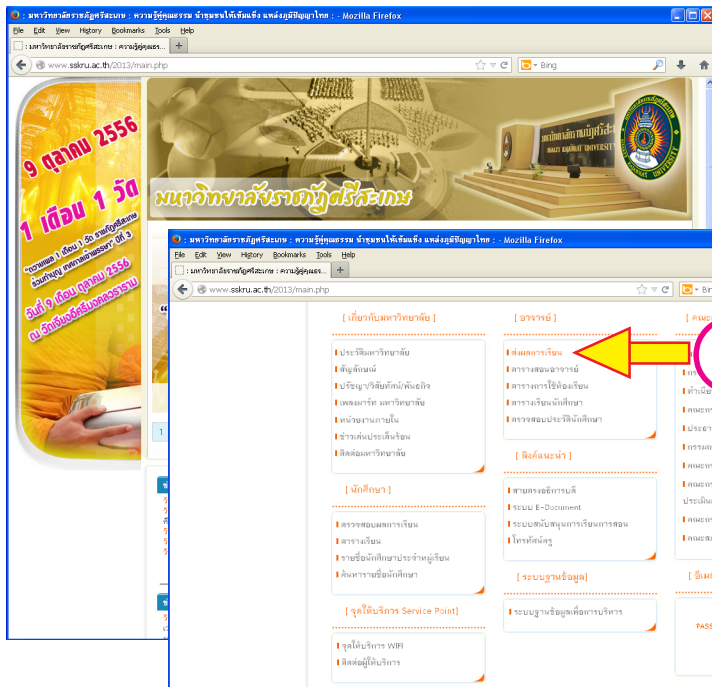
: มหาวิทยาลัยราชภัฏศรีสะเกษ : ความรู้คู่คุณธรรม นำชุมชนให้เข้มแข็ง แหล่งภูมิปัญญาไทย : - Mozilla Firefox

File Edit View History Bookmarks Tools Help

: มหาวิทยาลัยราชภัฏศรีสะเกษ : ความรู้คู่คุณธร...

www.sskru.ac.th/2013/main.php

Bing

9 ตุลาคม 2556

1 เดือน 1 วัด

"ตามพ่อ 1 เดือน 1 วัด ราชภัฏศรีสะเกษ ร่วมทำบุญ เทศกาลออกพรรษา" ปีที่ 3

วันที่ 9 เดือน ตุลาคม 2556 ณ วัดเจียงอีศรีมงคลวราราม

มหาวิทยาลัยราชภัฏศรีสะเกษ

มหาวิทยาลัยราชภัฏศรีสะเกษ

SISAKET RAJABHAT UNIVERSITY

: มหาวิทยาลัยราชภัฏศรีสะเกษ : ความรู้คู่คุณธรรม นำชุมชนให้เข้มแข็ง แหล่งภูมิปัญญาไทย : - Mozilla Firefox

File Edit View History Bookmarks Tools Help

: มหาวิทยาลัยราชภัฏศรีสะเกษ : ความรู้คู่คุณธร...

www.sskru.ac.th/2013/main.php

Bing

[ เกี่ยวกับมหาวิทยาลัย ]

ประวัติมหาวิทยาลัย
สัญลักษณ์
ปรัชญา/วิสัยทัศน์/พันธกิจ
เพลงมาร์ช มหาวิทยาลัย
หน่วยงานภายใน
ข่าวเด่นประเด็นร้อน
ติดต่อมหาวิทยาลัย

[ นักศึกษา ]

ตรวจสอบผลการเรียน
ตารางเรียน
รายชื่อนักศึกษาประจำหมู่เรียน
ค้นหารายชื่อนักศึกษา

[ จุดให้บริการ Service Point ]

จุดให้บริการ WIFI
ติดต่อผู้ให้บริการ

[ อาจารย์ ]

ส่งผลการเรียน
ตารางสอนอาจารย์
ตารางการใช้ห้องเรียน
ตารางเรียนนักศึกษา
ตรวจสอบประวัตินักศึกษา

[ ฝึกแนะนำ ]

สายตรงอธิการบดี
ระบบ E-Document
ระบบสนับสนุนการเรียนการสอน
โทรศัพท์ครู

[ ระบบฐานข้อมูล ]

ระบบฐานข้อมูลเพื่อการบริหาร

[ คณะ

กา
ทำเนีย
คณะ
ประอ
กรรมก
คณะ
คณะ
ประเมิน
คณะ
คณะ

[ อีเมล

PASS